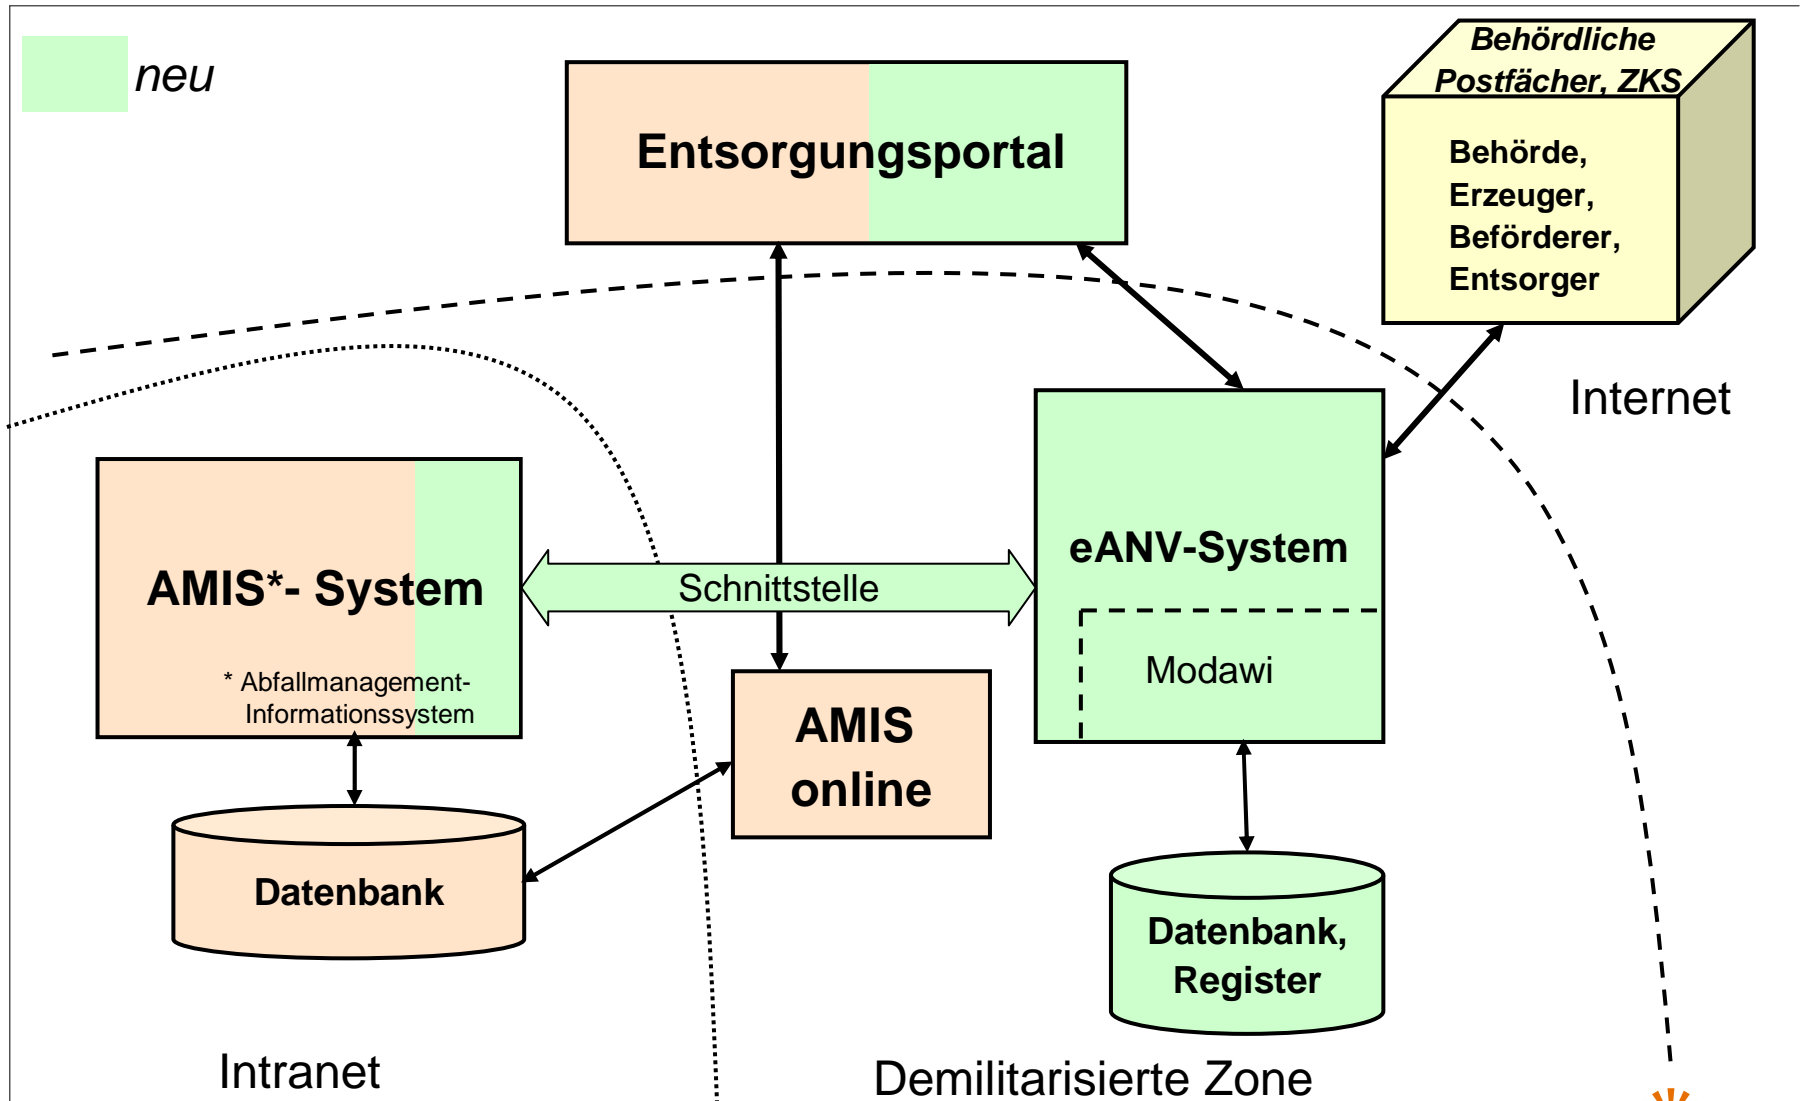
neu

Entsorgungsportal

Behördliche Postfächer, ZKS

Behörde, Erzeuger, Beförderer, Entsorger

Internet

AMIS*- System

* Abfallmanagement-Informationssystem

Schnittstelle

eANV-System

Modawi

AMIS online

Datenbank

Datenbank, Register

Intranet

Demilitarisierte Zone